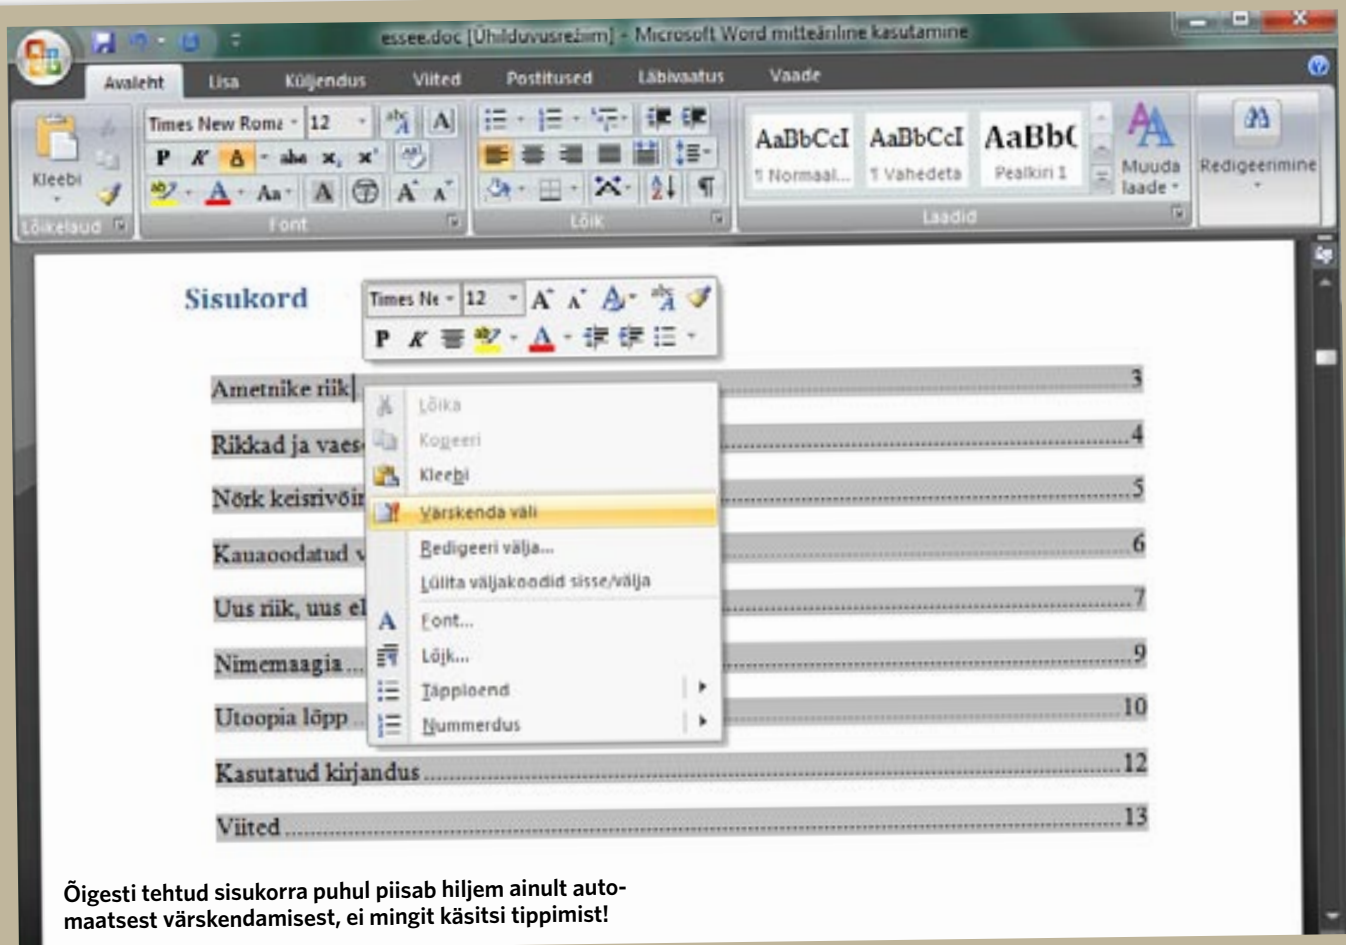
essee.doc [Ühilduvusrežiim] - Microsoft Word mitteäriline kasutamine

Avaleht Lisa Küljendus Viited Postitused Läbivaatus Vaade

Kleebi
Lõikelaud
Times New Roma 12
P K A abe $x_2$ $x^2$ Aa A A
Font
Lõik
AaBbCcI ¶ Normaal...
AaBbCcI ¶ Vahedeta
AaBb( Pealkiri 1
Muuda laade
Laadid
Redigeerimine

Sisukord

Times Ne 12 A A
P K

Ametnike riik 3
Rikkad ja vaes 4
Nõrk keisrivõir 5
Kauaoodatud v 6
Uus riik, uus el 7
Nimemaagia 9
Utoopia lõpp 10
Kasutatud kirjandus 12
Viited 13

Lõika
Kopeeri
Kleebi
Värskenda väli
Redigeeri välja...
Lülita väljakoodid sisse/välja
Font...
Lõik...
Täpploend
Nummerdus

Õigesti tehtud sisukorra puhul piisab hiljem ainult automaatsest värskendamisest, ei mingit käsitsi tippimist!